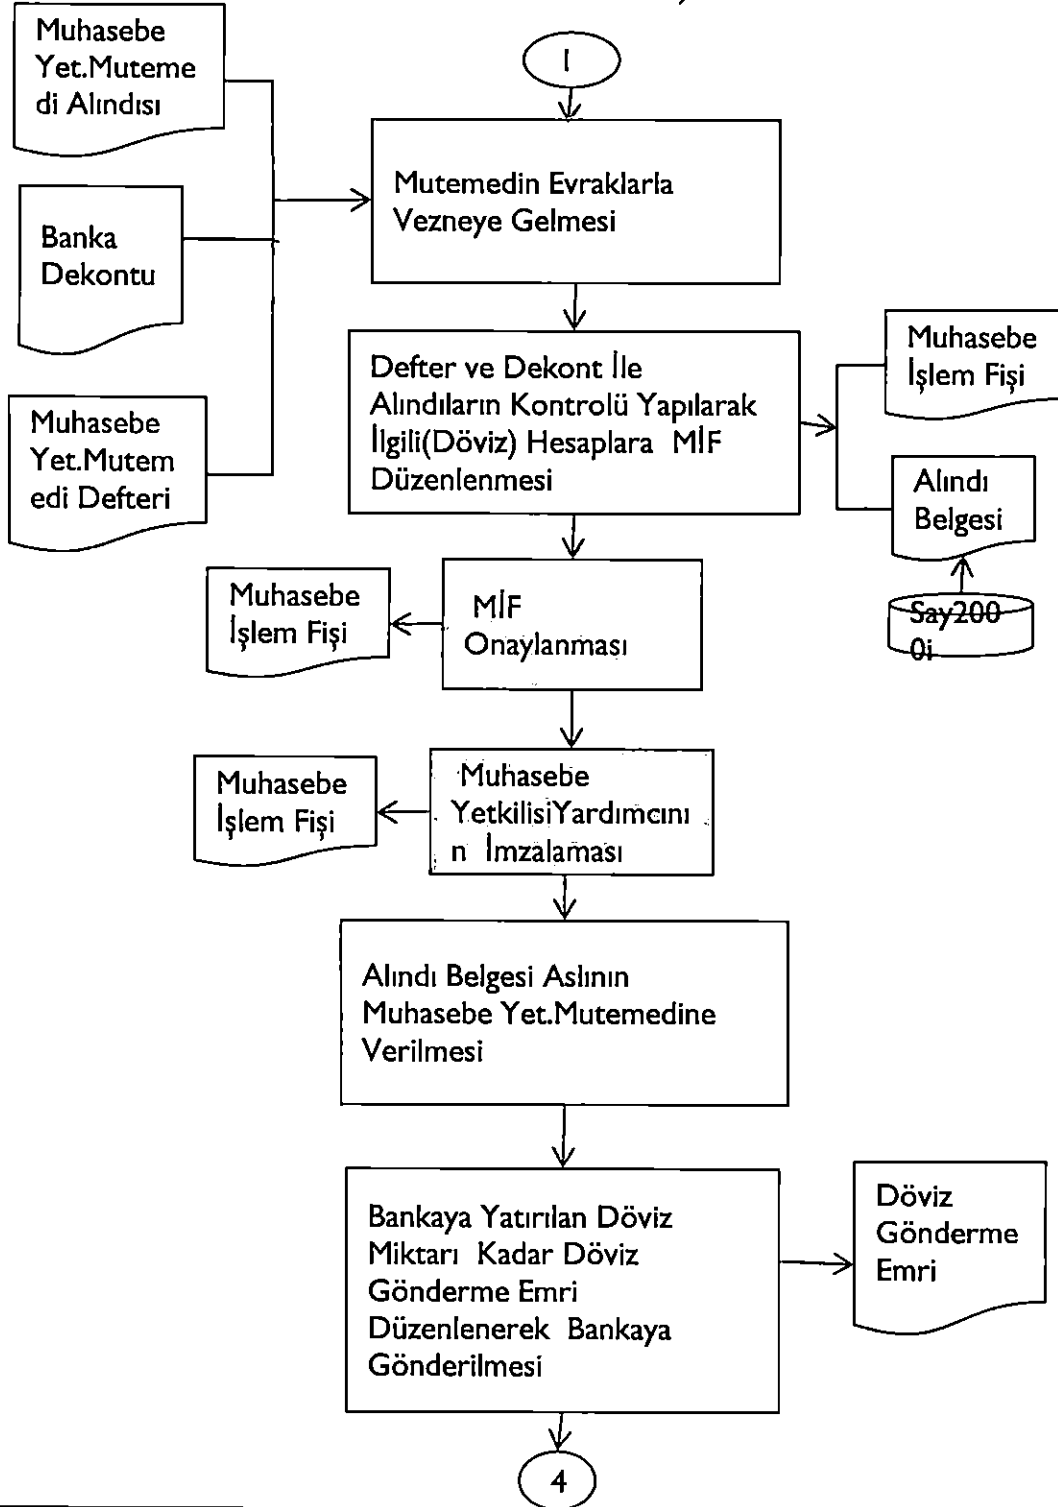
1

Muhasebe Yet.Mutemedi Alındısı

Banka Dekontu

Muhasebe Yet.Mutemedi Defteri

Mutemedin Evraklarla Vezneye Gelmesi

Defter ve Dekont İle Alındıların Kontrolü Yapılarak İlgili(Döviz) Hesaplara MİF Düzenlenmesi

Muhasebe İşlem Fişi

Alındı Belgesi

Say2000i

Muhasebe İşlem Fişi

MİF Onaylanması

Muhasebe İşlem Fişi

Muhasebe YetkilisiYardımcının İmzalaması

Alındı Belgesi Aslının Muhasebe Yet.Mutemedine Verilmesi

Bankaya Yatırılan Döviz Miktarı Kadar Döviz Gönderme Emri Düzenlenerek Bankaya Gönderilmesi

Döviz Gönderme Emri

4